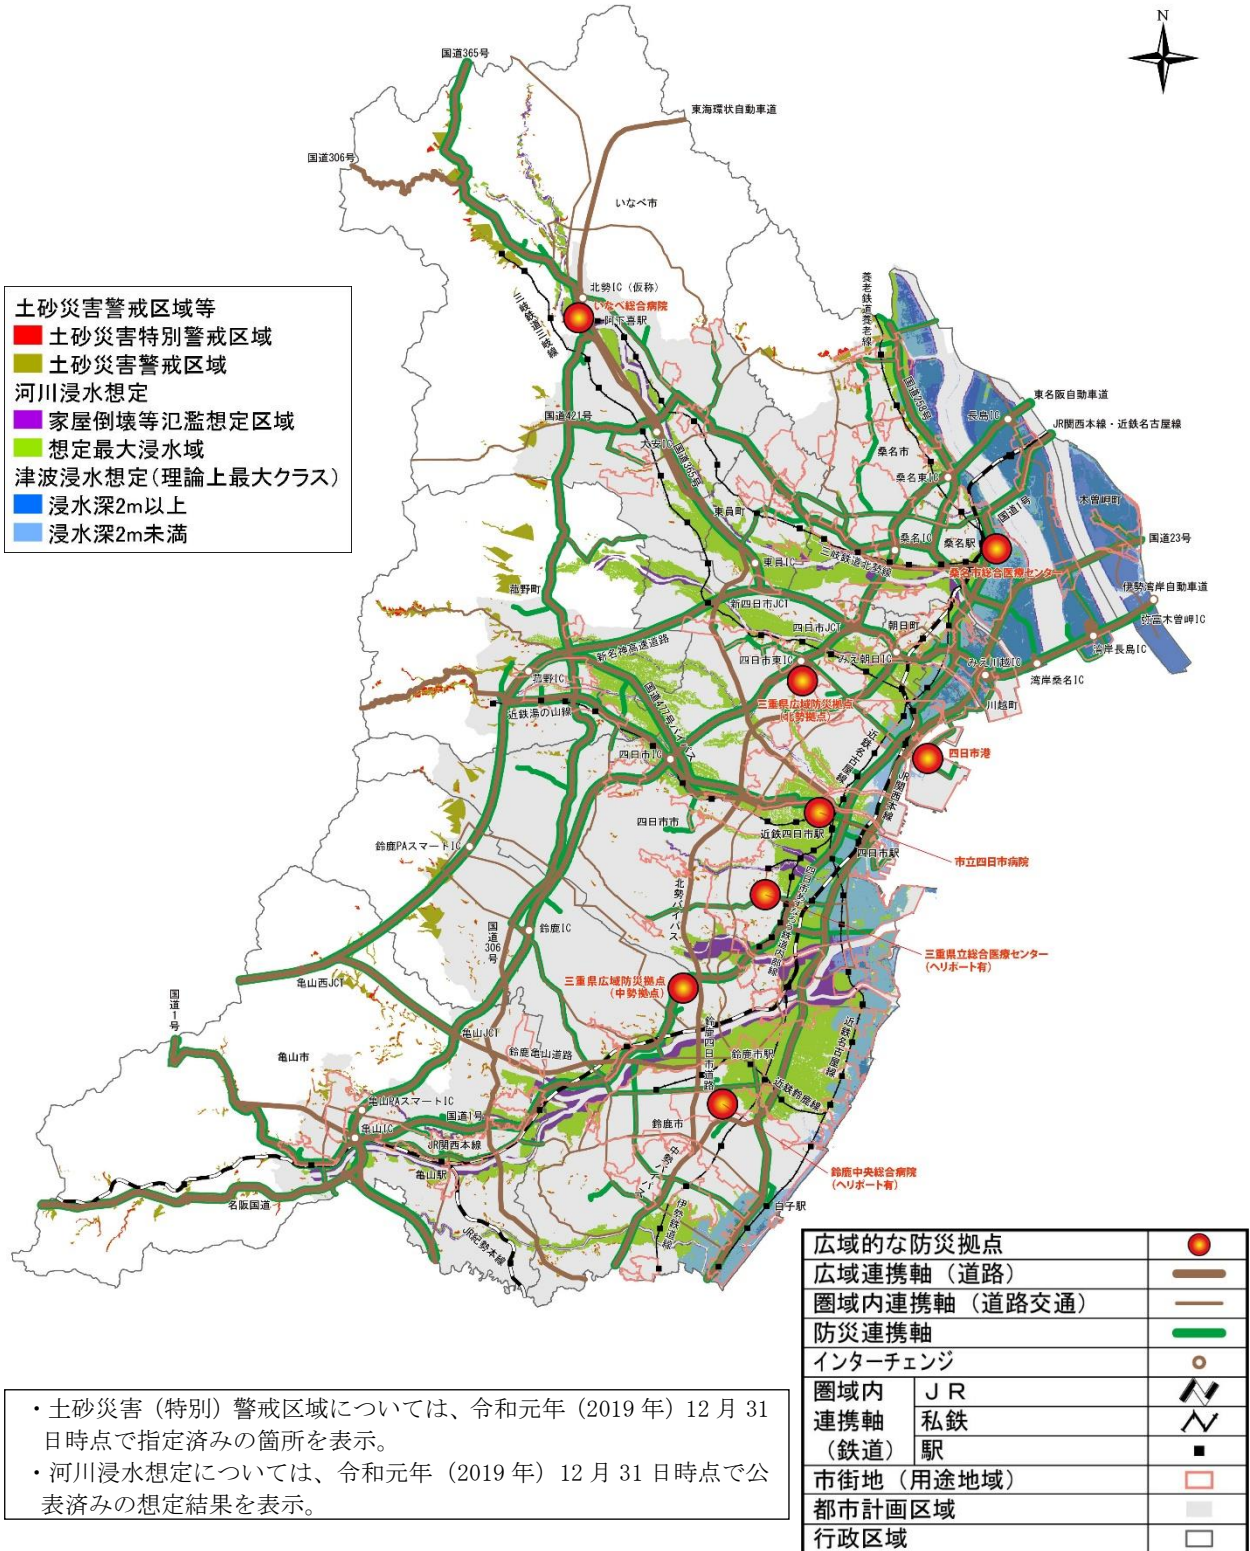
N

国道365号
東海環状自動車道
国道306号
いなべ市
北勢IC（仮称）
いなべ総合病院
阿下喜駅
三岐鉄道三岐線
養老鉄道養老線
国道258号
東名阪自動車道
長島IC
JR関西本線・近鉄名古屋線
国道421号
大安IC
国道365号
桑名市
桑名東IC
木曽岬町
東員町
国道1号
国道23号
桑名IC
桑名駅
東員IC
三岐鉄道北勢線
桑名市総合医療センター
伊勢湾岸自動車道
菰野町
新四日市JCT
弥富木曽岬IC
四日市JCT
朝日町
新名神高速道路
四日市東IC
みえ朝日IC
みえ川越IC
湾岸長島IC
菰野IC
湾岸桑名IC
近鉄湯の山線
国道477号バイパス
三重県広域防災拠点（北勢拠点）
川越町
四日市IC
近鉄名古屋線
四日市港
JR関西本線
四日市市
近鉄四日市駅
四日市駅
鈴鹿PAスマートIC
市立四日市病院
北勢バイパス
鈴鹿IC
国道306号
三重県立総合医療センター（ヘリポート有）
国道1号
亀山西JCT
三重県広域防災拠点（中勢拠点）
亀山JCT
鈴鹿四日市道路
近鉄名古屋線
亀山市
鈴鹿亀山道路
鈴鹿市駅
亀山PAスマートIC
国道1号
近鉄鈴鹿線
亀山IC
鈴鹿市
JR関西本線
亀山駅
中勢バイパス
鈴鹿中央総合病院（ヘリポート有）
名阪国道
伊勢鉄道線
白子駅
JR紀勢本線

土砂災害警戒区域等
土砂災害特別警戒区域
土砂災害警戒区域
河川浸水想定
家屋倒壊等氾濫想定区域
想定最大浸水域
津波浸水想定（理論上最大クラス）
浸水深2m以上
浸水深2m未満

| 広域的な防災拠点 | |
|---|---|
| 広域連携軸（道路） | |
| 圏域内連携軸（道路交通） | |
| 防災連携軸 | |
| インターチェンジ | |
| 圏域内連携軸（鉄道） JＲ | |
| 私鉄 | |
| 駅 | |
| 市街地（用途地域） | |
| 都市計画区域 | |
| 行政区域 | |

・土砂災害（特別）警戒区域については、令和元年（2019年）12月31日時点で指定済みの箇所を表示。
・河川浸水想定については、令和元年（2019年）12月31日時点で公表済みの想定結果を表示。